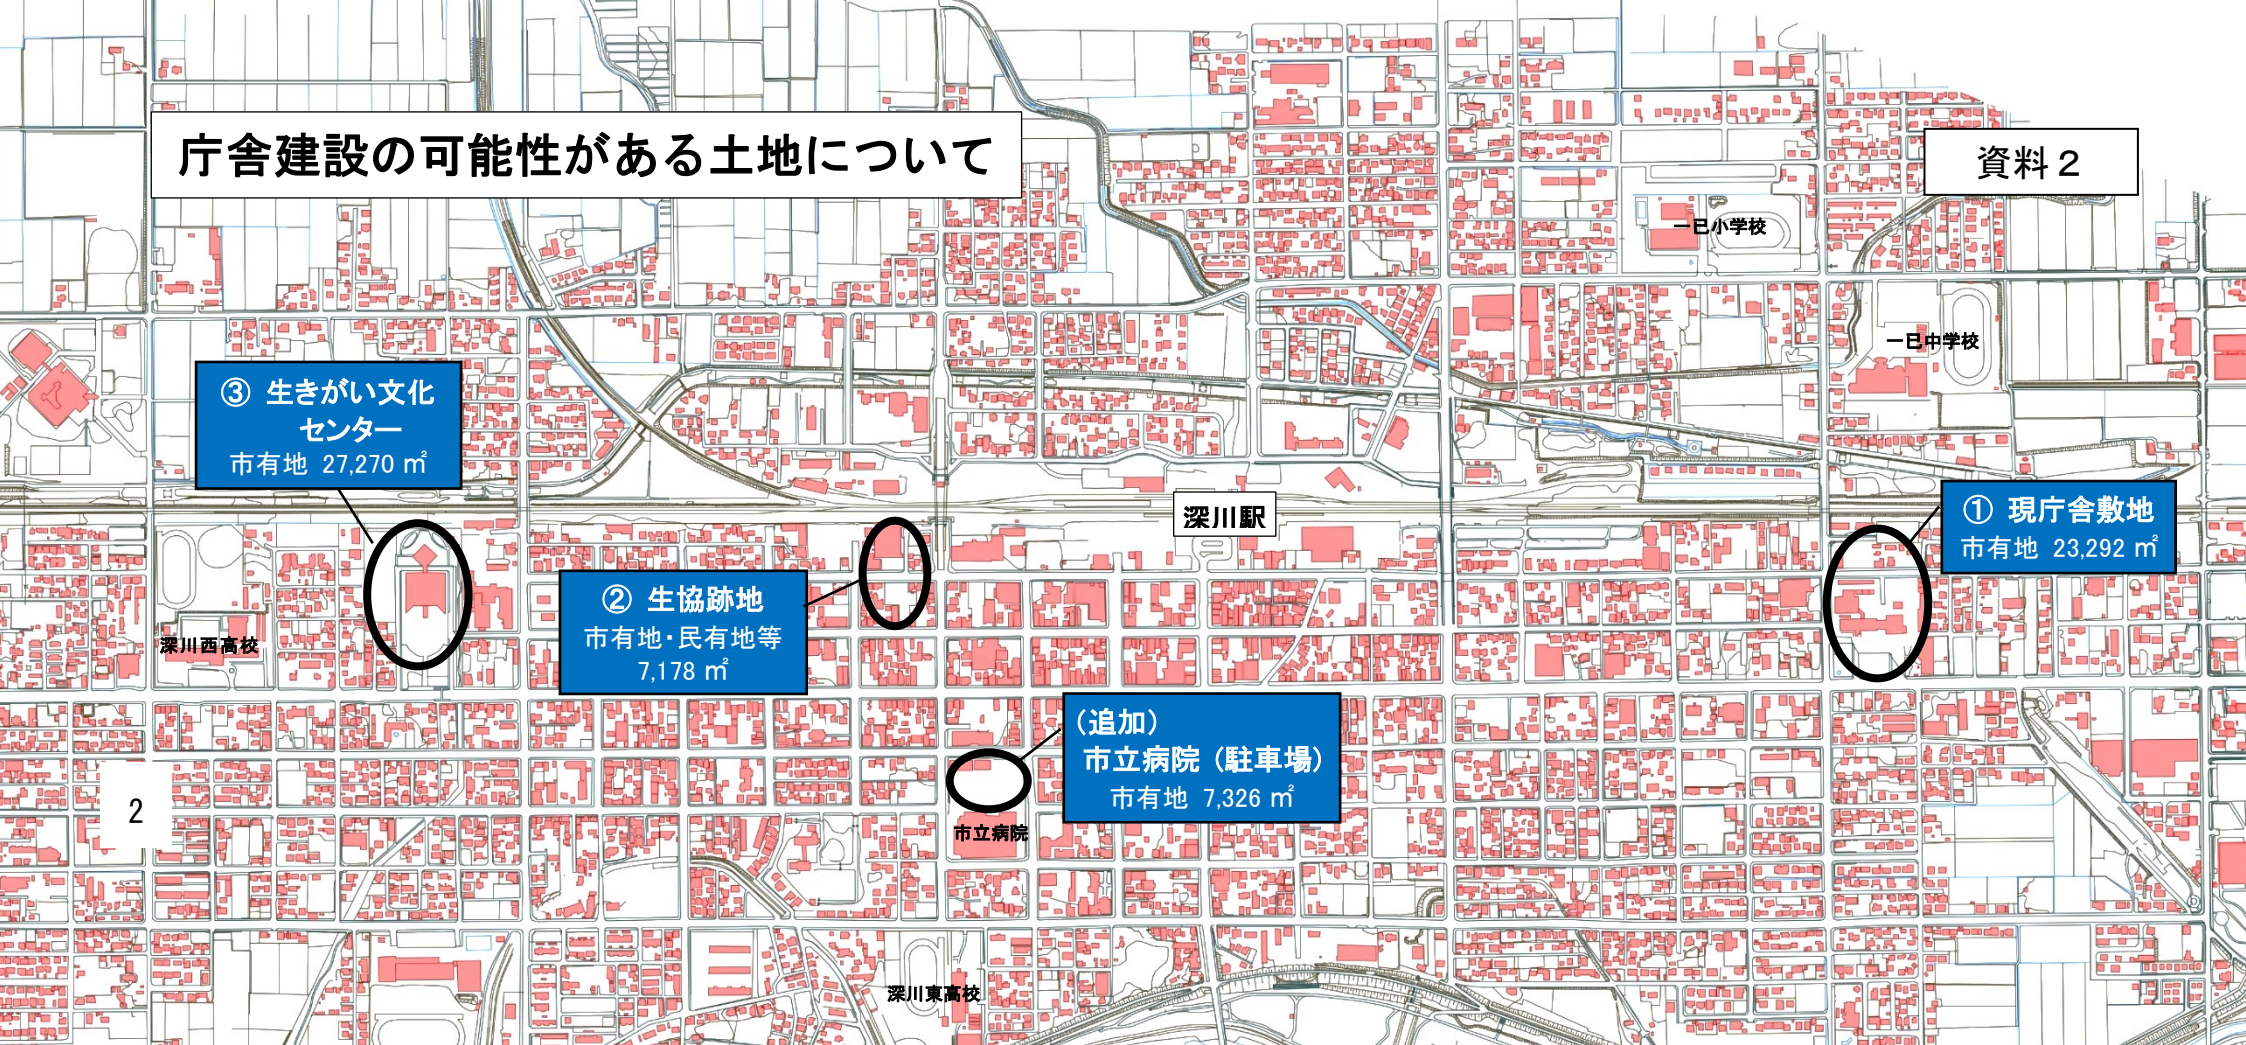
庁舎建設の可能性がある土地について

資料２

一已小学校

一已中学校

③ 生きがい文化センター
市有地 27,270 ㎡

深川駅

① 現庁舎敷地
市有地 23,292 ㎡

② 生協跡地
市有地・民有地等
7,178 ㎡

深川西高校

（追加）
市立病院（駐車場）
市有地 7,326 ㎡

2

市立病院

深川東高校